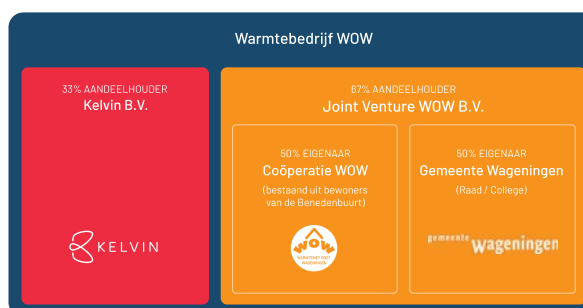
Warmtebedrijf WOW

33% AANDEELHOUDER
Kelvin B.V.

KELVIN

67% AANDEELHOUDER
Joint Venture WOW B.V.

50% EIGENAAR
Coöperatie WOW
(bestaand uit bewoners van de Benedenbuurt)

WOW
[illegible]

50% EIGENAAR
Gemeente Wageningen
(Raad / College)

gemeente Wageningen